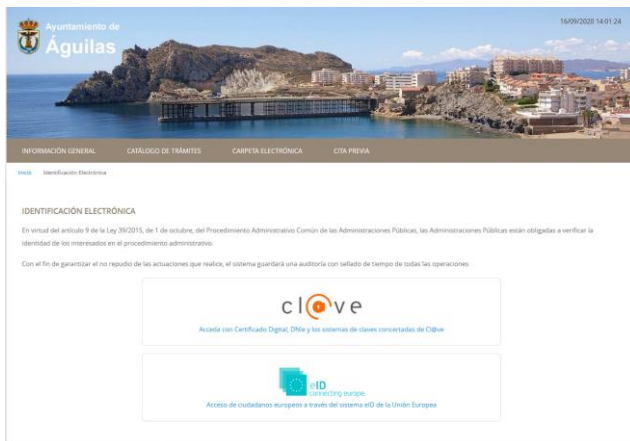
Ayuntamiento de
Águilas

16/09/2020 14:01:24

INFORMACIÓN GENERAL
CATÁLOGO DE TRÁMITES
CARPETA ELECTRÓNICA
CITA PREVIA

Inicio · Identificación Electrónica

IDENTIFICACIÓN ELECTRÓNICA

En virtud del artículo 9 de la Ley 39/2015, de 1 de octubre, del Procedimiento Administrativo Común de las Administraciones Públicas, las Administraciones Públicas están obligadas a verificar la identidad de los interesados en el procedimiento administrativo.

Con el fin de garantizar el no repudio de las actuaciones que realice, el sistema guardará una auditoría con sellado de tiempo de todas las operaciones

cl@ve

Acceda con Certificado Digital, DNIe y los sistemas de claves concertadas de Cl@ve

eID
connecting europe

Acceso de ciudadanos europeos a través del sistema eID de la Unión Europea